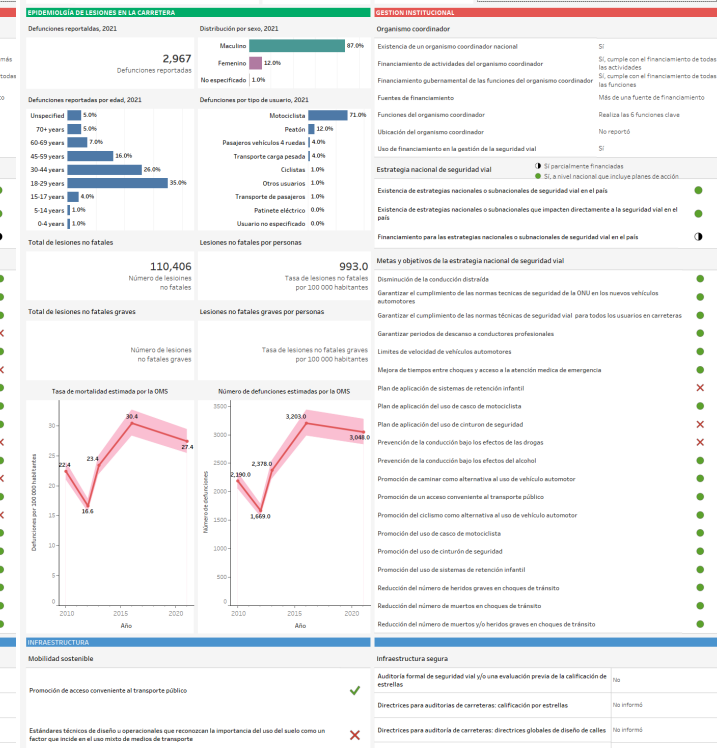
EPIDEMIOLGÍA DE LESIONES EN LA CARRETERA

Defunciones reportaldas, 2021

2,967
Defunciones reportadas

Distribución por sexo, 2021

| | |
|---|---|
| Maculino | 87.0% |
| Femenino | 12.0% |
| No especificado | 1.0% |

Defunciones reportades por edad, 2021

| | |
|---|---|
| Unspecified | 5.0% |
| 70+ years | 5.0% |
| 60-69 years | 7.0% |
| 45-59 years | 16.0% |
| 30-44 years | 26.0% |
| 18-29 years | 35.0% |
| 15-17 years | 4.0% |
| 5-14 years | 1.0% |
| 0-4 years | 1.0% |

Defunciones por tipo de usuario, 2021

| | |
|---|---|
| Motociclista | 71.0% |
| Peatón | 12.0% |
| Pasajeros vehículos 4 ruedas | 4.0% |
| Transporte carga pesada | 4.0% |
| Ciclistas | 1.0% |
| Otros usuarios | 1.0% |
| Transporte de pasajeros | 1.0% |
| Patinete eléctrico | 0.0% |
| Usuario no especificado | 0.0% |

Total de lesiones no fatales

110,406
Número de lesiones no fatales

Lesiones no fatales por personas

993.0
Tasa de lesiones no fatales por 100 000 habitantes

Total de lesiones no fatales graves

Número de lesiones no fatales graves

Lesiones no fatales graves por personas

Tasa de lesiones no fatales graves por 100 000 habitantes

Tasa de mortalidad estimada por la OMS

Defunciones por 100 000 habitantes
30 25 20 15 10 5 0
22.4 16.6 23.4 30.4 27.4
2010 2015 2020
Año

Número de defunciones estimadas por la OMS

Número de defunciones
3000 2500 2000 1500 1000 500 0
2,190.0 1,669.0 2,378.0 3,203.0 3,048.0
2010 2015 2020
Año

GESTION INSTITUCIONAL

Organismo coordinador

| | |
|---|---|
| Existencia de un organismo coordinador nacional | Sí |
| Financiamiento de actividades del organismo coordinador | Sí, cumple con el financiamiento de todas las actividades |
| Financiamiento gubernamental de las funciones del organismo coordinador | Sí, cumple con el financiamiento de todas las funciones |
| Fuentes de financiamiento | Más de una fuente de financiamiento |
| Funciones del organismo coordinador | Realiza las 6 funciones clave |
| Ubicación del organismo coordinador | No reportó |
| Uso de financiamiento en la gestión de la seguridad vial | Sí |

Estrategia nacional de seguridad vial
Sí parcialmente financiadas
Sí, a nivel nacional que incluye planes de acción

Existencia de estrategias nacionales o subnacionales de seguridad vial en el país
Existencia de estrategias nacionales o subnacionales que impacten directamente a la seguridad vial en el país
Financiamiento para las estrategias nacionales o subnacionales de seguridad vial en el país

Metas y objetivos de la estrategia nacional de seguridad vial

Disminución de la conducción distraída
Garantizar el cumplimiento de las normas tecnicas de seguridad de la ONU en los nuevos vehículos automotores
Garantizar el cumplimiento de las normas técnicas de seguridad vial para todos los usuarios en carreteras
Garantizar periodos de descanso a conductores profesionales
Limites de velocidad de vehículos automotores
Mejora de tiempos entre choques y acceso a la atención medica de emergencia
Plan de aplicación de sistemas de retención infantil
Plan de aplicación del uso de casco de motociclista
Plan de aplicación del uso de cinturon de seguridad
Prevención de la conducción bajo los efectos de las drogas
Prevención de la conducción bajo los efectos del alcohol
Promoción de caminar como alternativa al uso de vehículo automotor
Promoción de un acceso conveniente al transporte público
Promoción del ciclismo como alternativa al uso de vehículo automotor
Promoción del uso de casco de motociclista
Promoción del uso de cinturón de seguridad
Promoción del uso de sistemas de retención infantil
Reducción del número de heridos graves en choques de tránsito
Reducción del número de muertos en choques de tránsito
Reducción del número de muertos y/o heridos graves en choques de tránsito

INFRAESTRUCTURA

Mobilidad sostenible

Promoción de acceso conveniente al transporte público
Estándares técnicos de diseño u operacionales que reconozcan la importancia del uso del suelo como un factor que incide en el uso mixto de medios de transporte

Infraestructura segura

| | |
|---|---|
| Auditoria formal de seguridad vial y/o una evaluación previa de la calificación de estrellas | No |
| Directrices para auditorias de carreteras: calificación por estrellas | No informó |
| Directrices para auditoría de carreteras: directrices globales de diseño de calles | No informó |